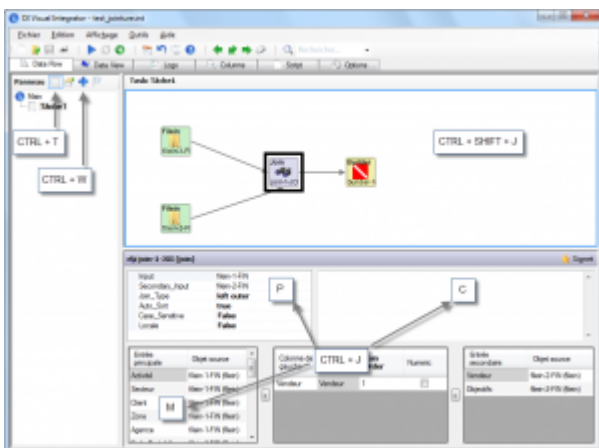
DI Visual Integrator - test_jointure.ini

Fichier Edition Affichage Outils Aide

Rechercher

Data Flow Data View Logs Columns Script Options

Panneaux

Main

Tâche1

CTRL + T

CTRL + W

Tâche Tâche1

Fitxin

Jointure

CTRL + SHIFT + J

Fitxin

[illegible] joint 3-360 [join]

Signet

| | |
|---|---|
| Input | Nom-1-FIN |
| Secondary_Input | Nom-2-FIN |
| Join_Type | left outer |
| Auto_Sort | true |
| Case_Sensitive | False |
| Locale | False |

P

C

CTRL + J

| Entrée principale | Objet source |
|---|---|
| Article | Nom-1-FIN (fixe) |
| Vendeur | Nom-1-FIN (fixe) |
| Client | Nom-1-FIN (fixe) |
| Zone | Nom-1-FIN (fixe) |
| Agence | Nom-1-FIN (fixe) |

M

| Colonne de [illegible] | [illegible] | Numeric |
|---|---|---|
| Vendeur | Vendeur | 1 |

| Entrée secondaire | Objet source |
|---|---|
| Vendeur | Nom-2-FIN (fixe) |
| Dépôts | Nom-2-FIN (fixe) |